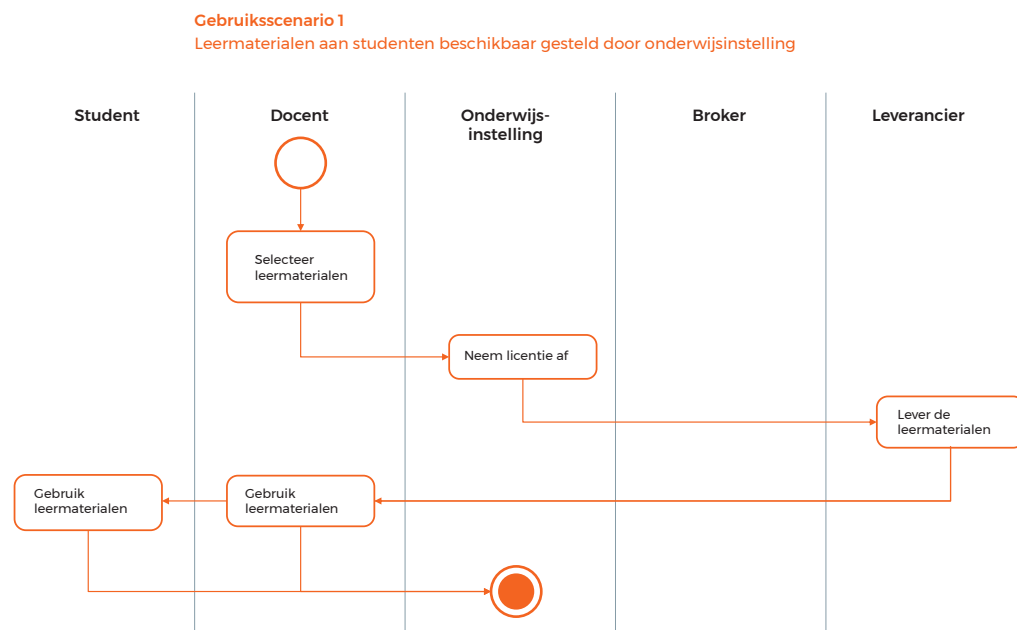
Gebruiksscenario 1
Leermaterialen aan studenten beschikbaar gesteld door onderwijsinstelling

Student

Docent

Onderwijs-instelling

Broker

Leverancier

Selecteer leermaterialen

Neem licentie af

Lever de leermaterialen

Gebruik leermaterialen

Gebruik leermaterialen